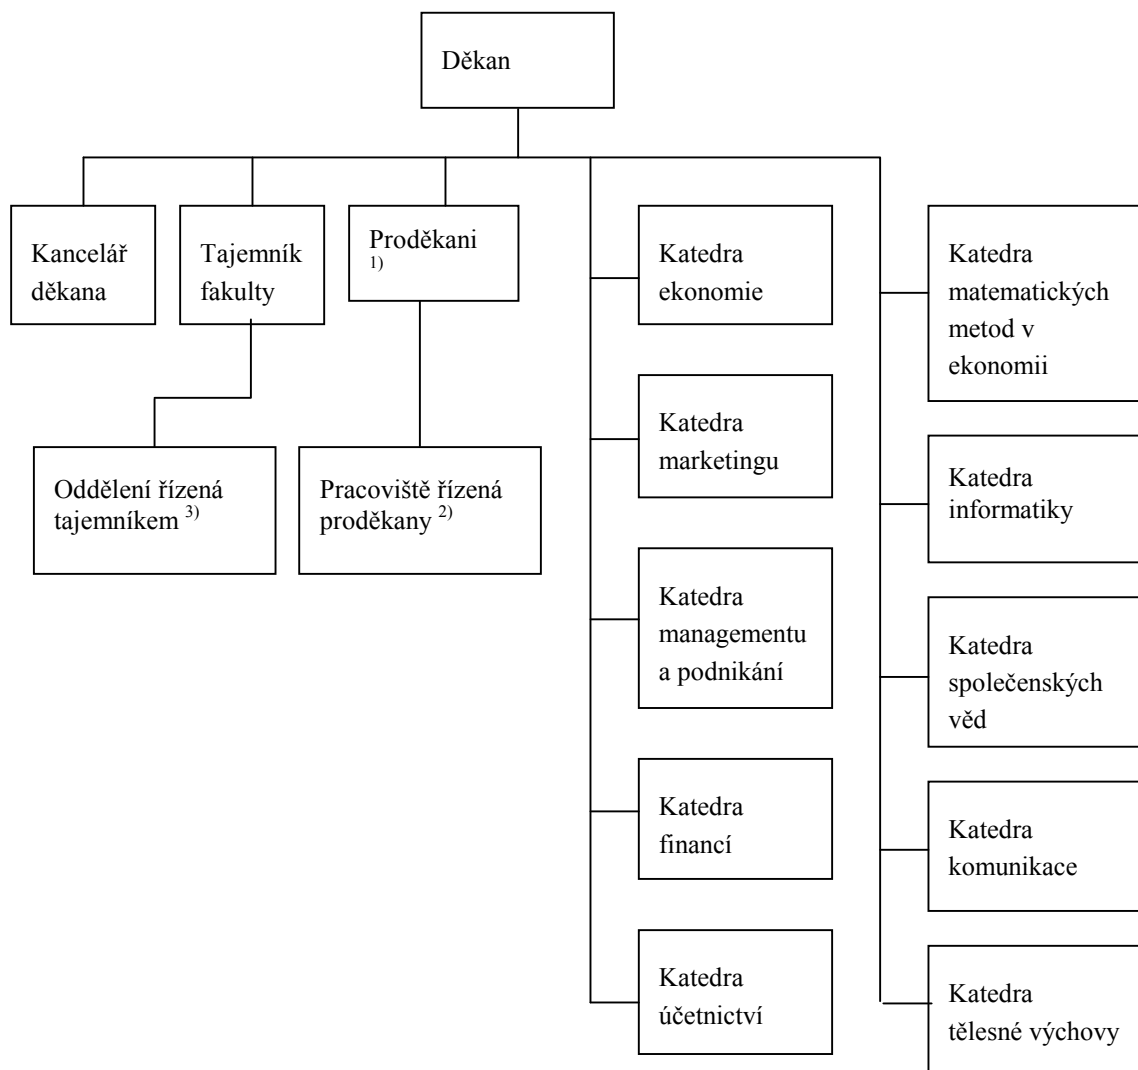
Děkan

Kancelář děkana

Tajemník fakulty

Proděkani $^{1)}$

Oddělení řízená tajemníkem $^{3)}$

Pracoviště řízená proděkany $^{2)}$

Katedra ekonomie

Katedra marketingu

Katedra managementu a podnikání

Katedra financí

Katedra účetnictví

Katedra matematických metod v ekonomii

Katedra informatiky

Katedra společenských věd

Katedra komunikace

Katedra tělesné výchovy